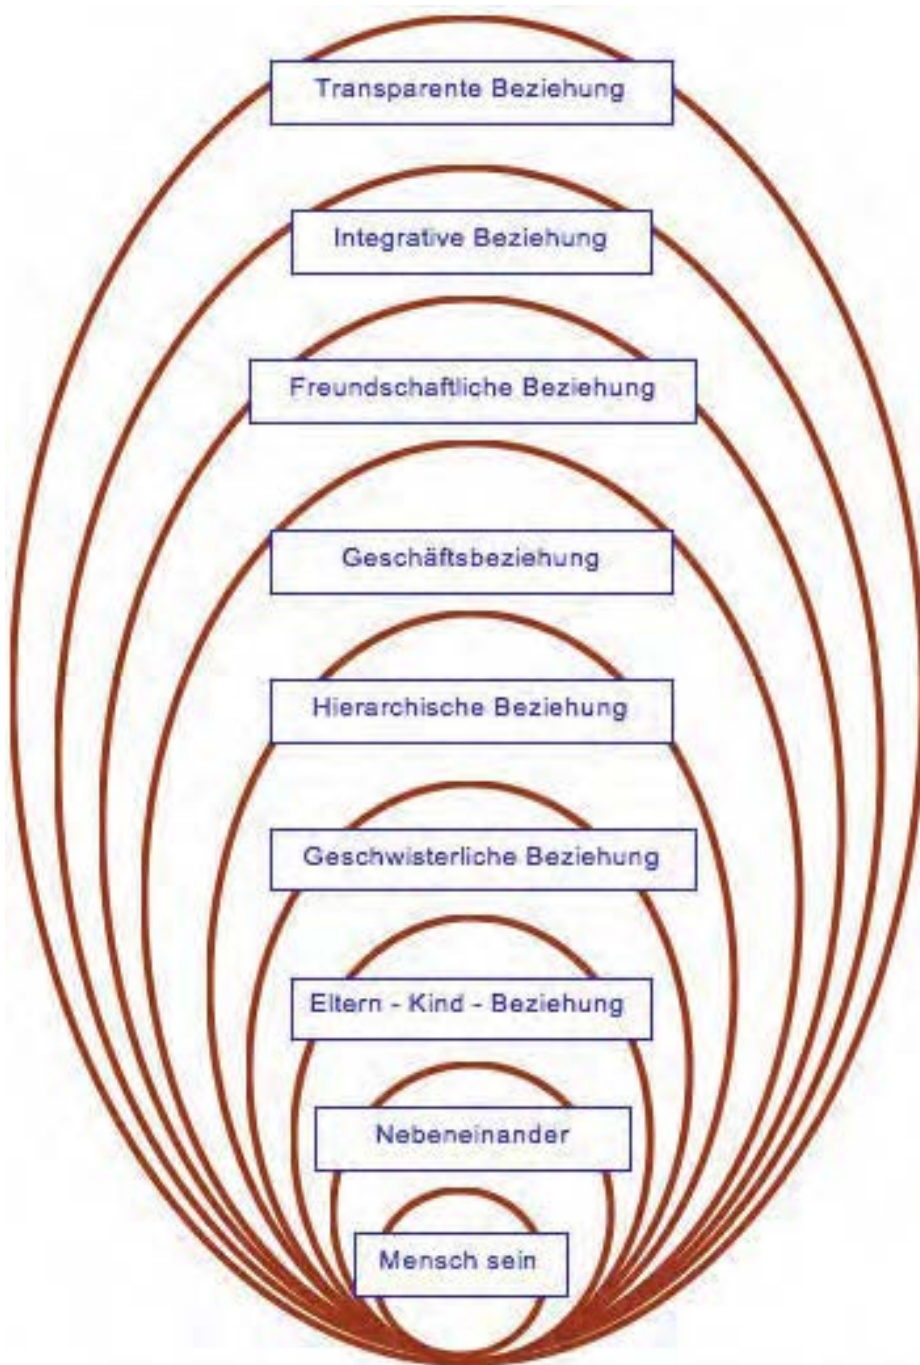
Transparente Beziehung

Integrative Beziehung

Freundschaftliche Beziehung

Geschäftsbeziehung

Hierarchische Beziehung

Geschwisterliche Beziehung

Eltern - Kind - Beziehung

Nebeneinander

Mensch sein